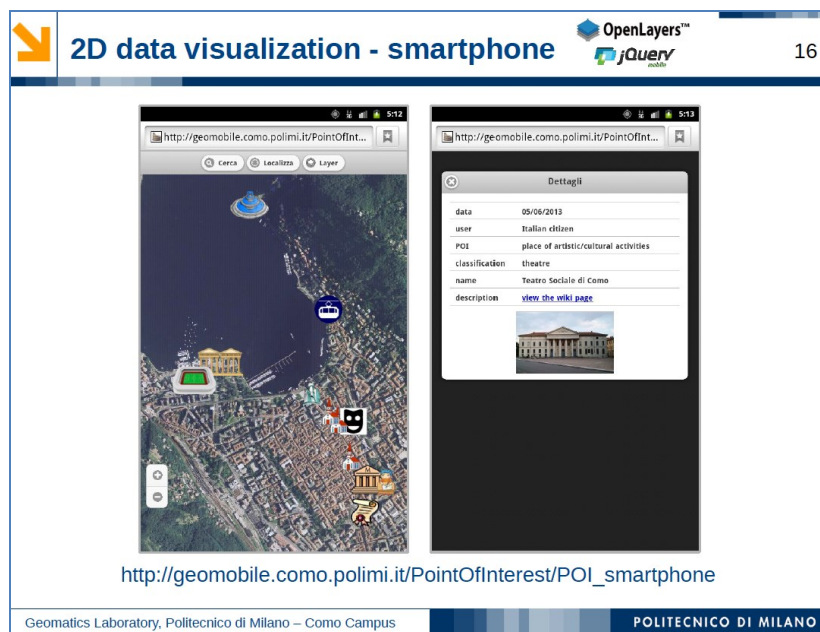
2D data visualization - smartphone

OpenLayers™
jQuery mobile

16

5:12
http://geomobile.como.polimi.it/PointOfInt...
Cerca Localizza Layer

5:13
http://geomobile.como.polimi.it/PointOfInt...

Dettagli

| data | 05/06/2013 |
|---|---|
| user | Italian citizen |
| POI | place of artistic/cultural activities |
| classification | theatre |
| name | Teatro Sociale di Como |
| description | view the wiki page |

http://geomobile.como.polimi.it/PointOfInterest/POI_smartphone

Geomatics Laboratory, Politecnico di Milano – Como Campus

POLITECNICO DI MILANO